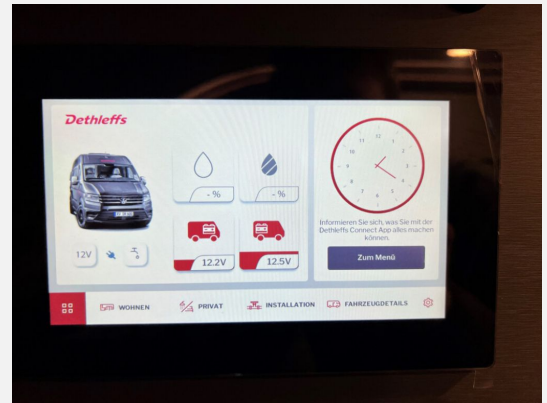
Dethleffs

12V

- %

- %

12.2V

12.5V

12
1
2
3
4
5
6
7
8
9
10
11

Informieren Sie sich, was Sie mit der Dethleffs Connect App alles machen können.

Zum Menü

WOHNEN

PRIVAT

INSTALLATION

FAHRZEUGDETAILS